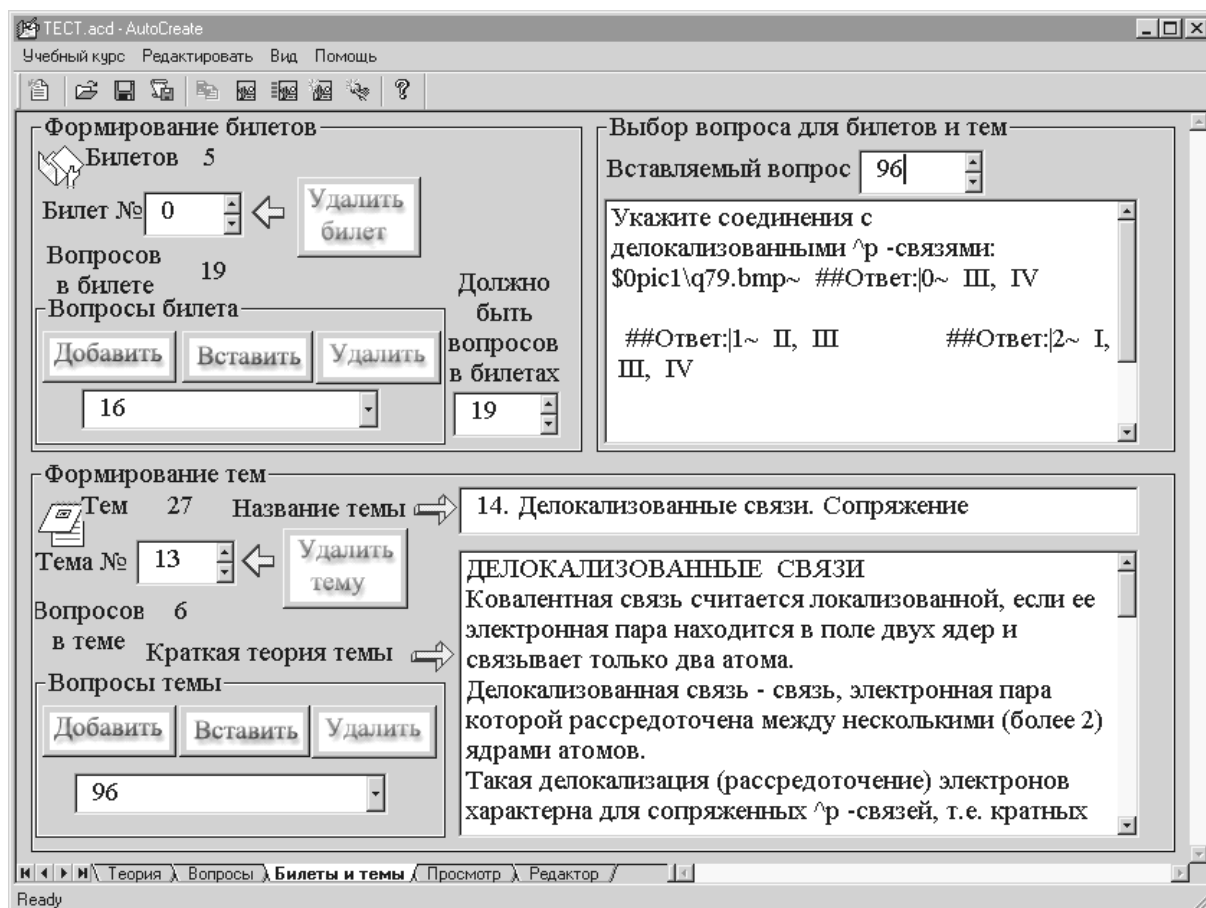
TECT.acd - AutoCreate

Учебный курс Редактировать Вид Помощь

Формирование билетов
Билетов 5
Билет № 0
Удалить билет
Вопросов в билете 19
Должно быть вопросов в билетах
Вопросы билета
Добавить Вставить Удалить
16
19

Выбор вопроса для билетов и тем
Вставляемый вопрос 96
Укажите соединения с делокализованными ^p -связями: $0pic1\q79.bmp~ ##Ответ:|0~ III, IV

##Ответ:|1~ II, III ##Ответ:|2~ I, III, IV

Формирование тем
Тем 27
Название темы
14. Делокализованные связи. Сопряжение
Тема № 13
Удалить тему
Вопросов 6 в теме
Краткая теория темы
Вопросы темы
Добавить Вставить Удалить
96

ДЕЛОКАЛИЗОВАННЫЕ СВЯЗИ
Ковалентная связь считается локализованной, если ее электронная пара находится в поле двух ядер и связывает только два атома.
Делокализованная связь - связь, электронная пара которой рассредоточена между несколькими (более 2) ядрами атомов.
Такая делокализация (рассредоточение) электронов характерна для сопряженных ^p -связей, т.е. кратных

Теория Вопросы Билеты и темы Просмотр Редактор
Ready